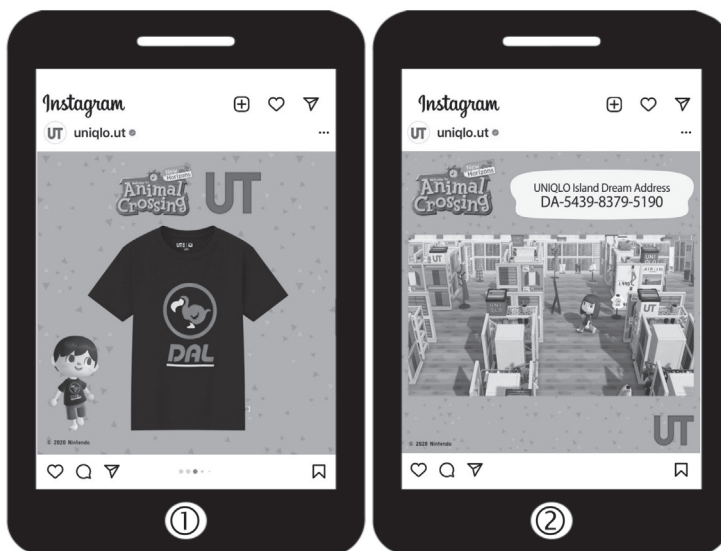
Instagram

UT uniqlo.ut

Welcome to Animal Crossing New Horizons

UT

UT

DAL

© 2020 Nintendo

①

Instagram

UT uniqlo.ut

Welcome to Animal Crossing New Horizons

UNIQLO Island Dream Address
DA-5439-8379-5190

UT

© 2020 Nintendo

UT

②